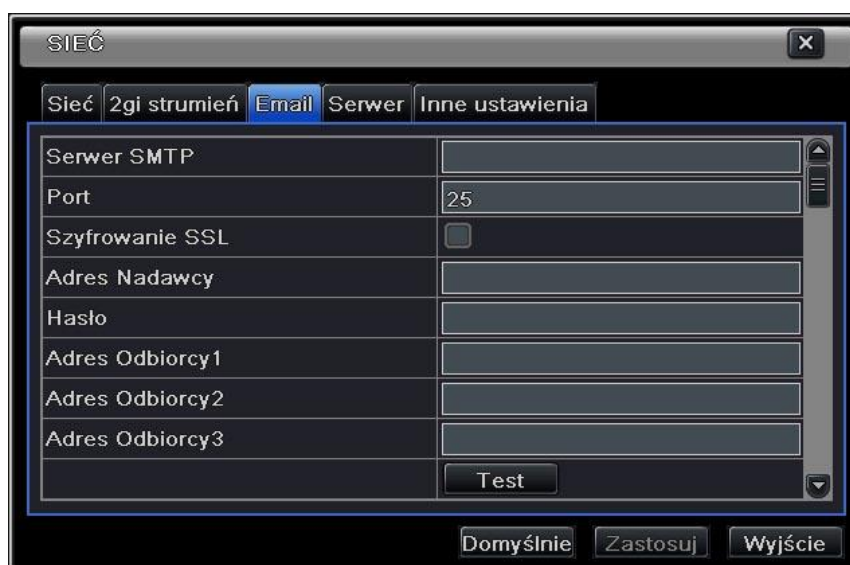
SIEĆ

Sieć | 2gi strumień | Email | Serwer | Inne ustawienia

| | |
|---|---|
| Serwer SMTP | |
| Port | 25 |
| Szyfrowanie SSL | |
| Adres Nadawcy | |
| Hasło | |
| Adres Odbiorcy1 | |
| Adres Odbiorcy2 | |
| Adres Odbiorcy3 | |
| | Test |

Domyślnie Zastosuj Wyjście